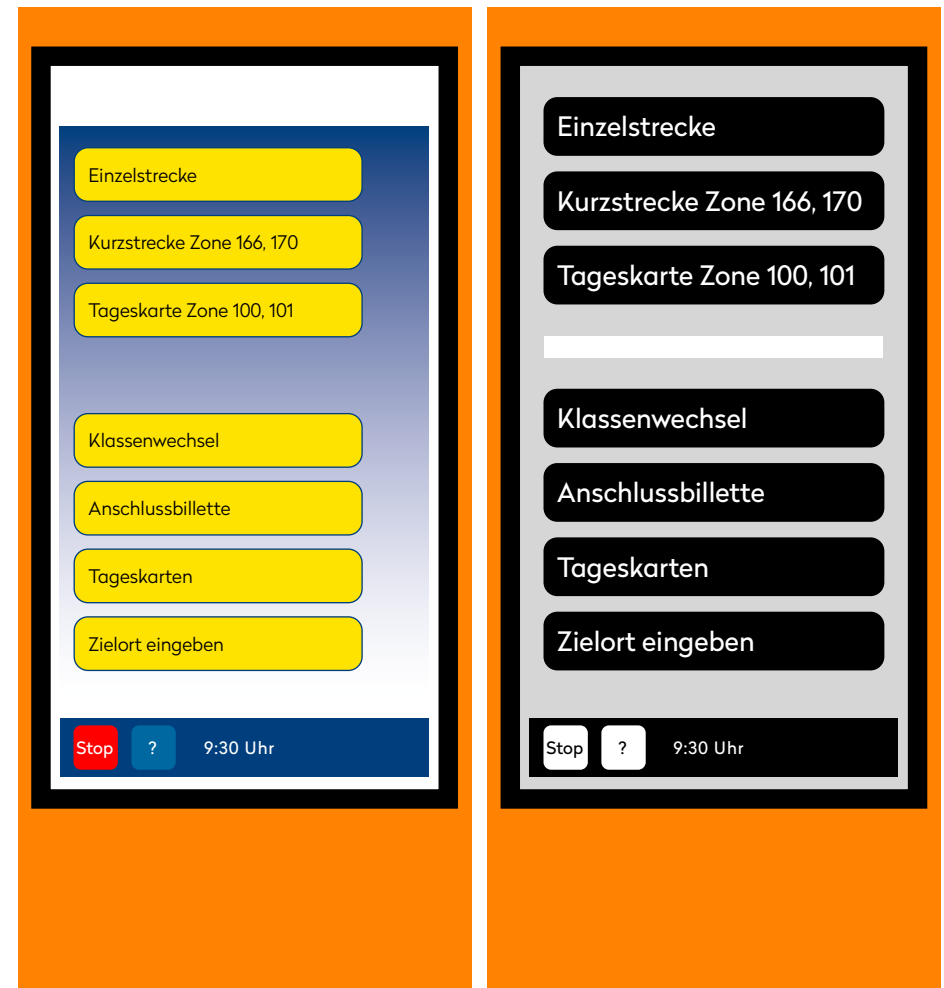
Einzelstrecke

Kurzstrecke Zone 166, 170

Tageskarte Zone 100, 101

Klassenwechsel

Anschlussbillette

Tageskarten

Zielort eingeben

Stop ? 9:30 Uhr

Einzelstrecke

Kurzstrecke Zone 166, 170

Tageskarte Zone 100, 101

Klassenwechsel

Anschlussbillette

Tageskarten

Zielort eingeben

Stop ? 9:30 Uhr